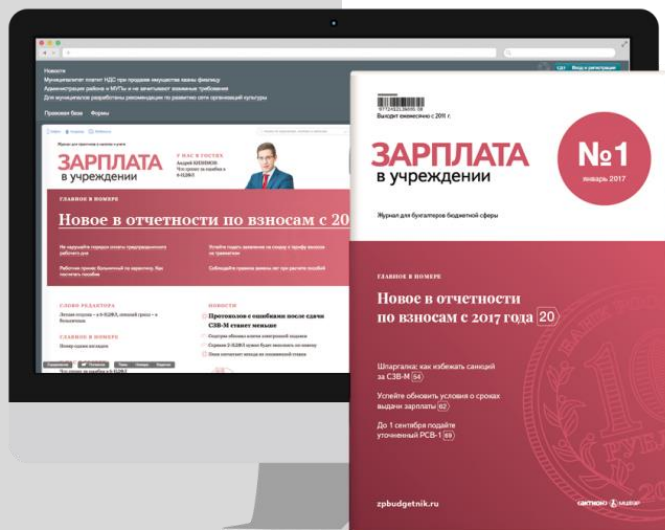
Новости

Муниципалитет платит НДС при продаже имущества казны физлицу

Администрации района и МУПы не зачитывают взаимные требования

Для муниципалитетов разработаны рекомендации по развитию сети организаций культуры

Правовая база

Формы

ЗАРПЛАТА
в учреждении

У НАС В ГОСТЯХ

ГЛАВНОЕ В НОМЕРЕ

Новое в отчетности по взносам с 20

СЛОВО РЕДАКТОРА

НОВОСТИ

Протоколы с ошибками после сдачи СЗВ-М станет меньше

Выходит ежемесячно с 2011 г.

ЗАРПЛАТА
в учреждении

№1
январь 2017

Журнал для бухгалтеров бюджетной сферы

ГЛАВНОЕ В НОМЕРЕ

Новое в отчетности по взносам с 2017 года 20

Шпаргалка: как избежать санкций за СЗВ-М 54

Успейте обновить условия о сроках выдачи зарплаты 62

До 1 сентября подайте уточненный РСВ-1 69

zpbudgetnik.ru

АКТИОН